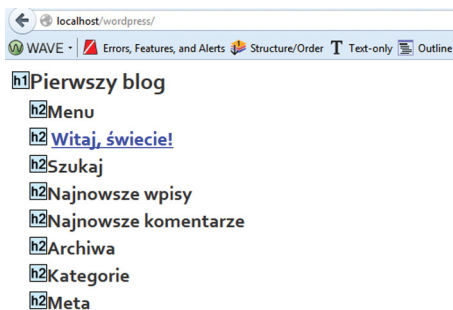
localhost/wordpress/

WAVE · Errors, Features, and Alerts Structure/Order Text-only Outline

h1 Pierwszy blog

h2 Menu

h2 Witaj, świecie!

h2 Szukaj

h2 Najnowsze wpisy

h2 Najnowsze komentarze

h2 Archiwa

h2 Kategorie

h2 Meta